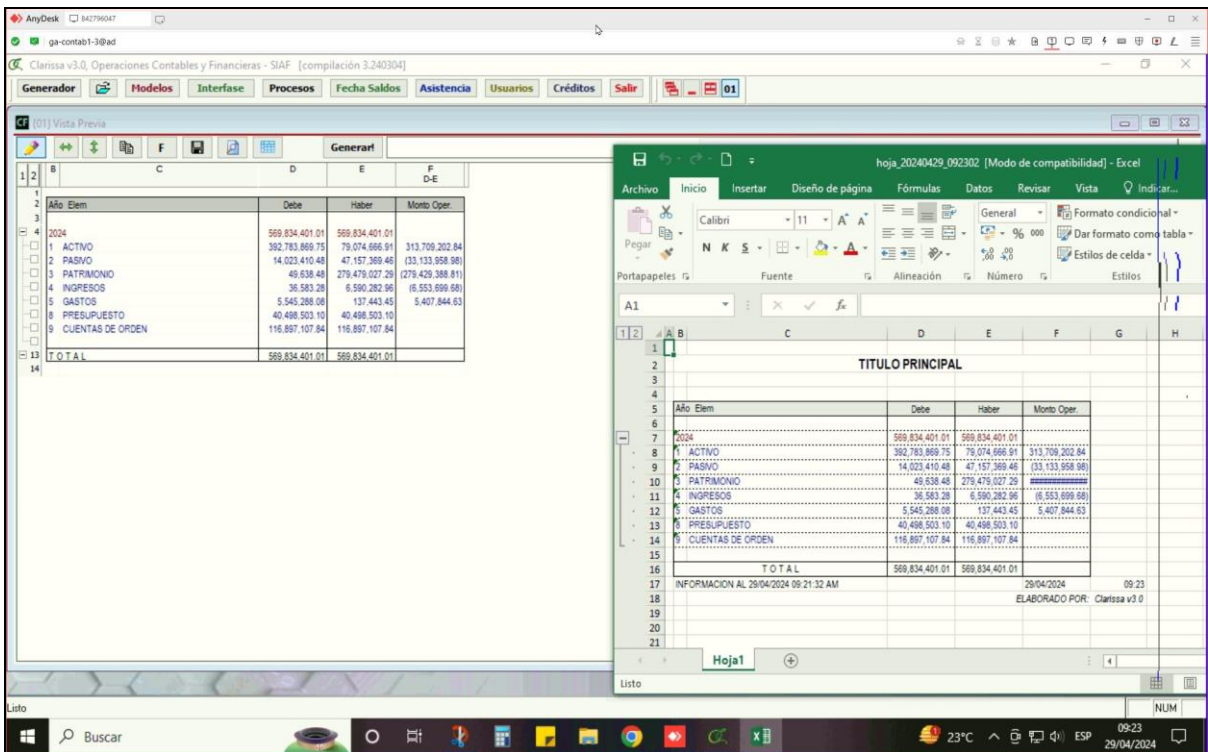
AnyDesk 842796047
ga-contab1-3@ad

Clarissa v3.0, Operaciones Contables y Financieras - SIAF [compilación 3.240304]

Generador | Modelos | Interfase | Procesos | Fecha Saldos | Asistencia | Usuarios | Créditos | Salir | 01

[01] Vista Previa

F | Generar!

| B | C | D | E | F D-E |
|---|---|---|---|---|
| Año Elem | | Debe | Haber | Monto Oper. |
| 2024 | | 569,834,401.01 | 569,834,401.01 | |
| 1 ACTIVO | | 392,783,869.75 | 79,074,666.91 | 313,709,202.84 |
| 2 PASIVO | | 14,023,410.48 | 47,157,369.46 | (33,133,958.98) |
| 3 PATRIMONIO | | 49,638.48 | 279,479,027.29 | (279,429,388.81) |
| 4 INGRESOS | | 36,583.28 | 6,590,282.96 | (6,553,699.68) |
| 5 GASTOS | | 5,545,288.08 | 137,443.45 | 5,407,844.63 |
| 8 PRESUPUESTO | | 40,498,503.10 | 40,498,503.10 | |
| 9 CUENTAS DE ORDEN | | 116,897,107.84 | 116,897,107.84 | |
| TOTAL | | 569,834,401.01 | 569,834,401.01 | |

hoja_20240429_092302 [Modo de compatibilidad] - Excel

Archivo | Inicio | Insertar | Diseño de página | Fórmulas | Datos | Revisar | Vista | Indicar...

Pegar | Calibri | 11 | N K S | General | % 000 | Formato condicional | Dar formato como tabla | Estilos de celda
Portapapeles | Fuente | Alineación | Número | Estilos

A1

TITULO PRINCIPAL

| Año Elem | Debe | Haber | Monto Oper. |
|---|---|---|---|
| 2024 | 569,834,401.01 | 569,834,401.01 | |
| 1 ACTIVO | 392,783,869.75 | 79,074,666.91 | 313,709,202.84 |
| 2 PASIVO | 14,023,410.48 | 47,157,369.46 | (33,133,958.98) |
| 3 PATRIMONIO | 49,638.48 | 279,479,027.29 | ############ |
| 4 INGRESOS | 36,583.28 | 6,590,282.96 | (6,553,699.68) |
| 5 GASTOS | 5,545,288.08 | 137,443.45 | 5,407,844.63 |
| 8 PRESUPUESTO | 40,498,503.10 | 40,498,503.10 | |
| 9 CUENTAS DE ORDEN | 116,897,107.84 | 116,897,107.84 | |
| TOTAL | 569,834,401.01 | 569,834,401.01 | |

INFORMACION AL 29/04/2024 09:21:32 AM    29/04/2024    09:23
ELABORADO POR: Clarissa v3.0

Hoja1

Listo

Listo    NUM

Buscar    23°C    ESP    09:23 29/04/2024